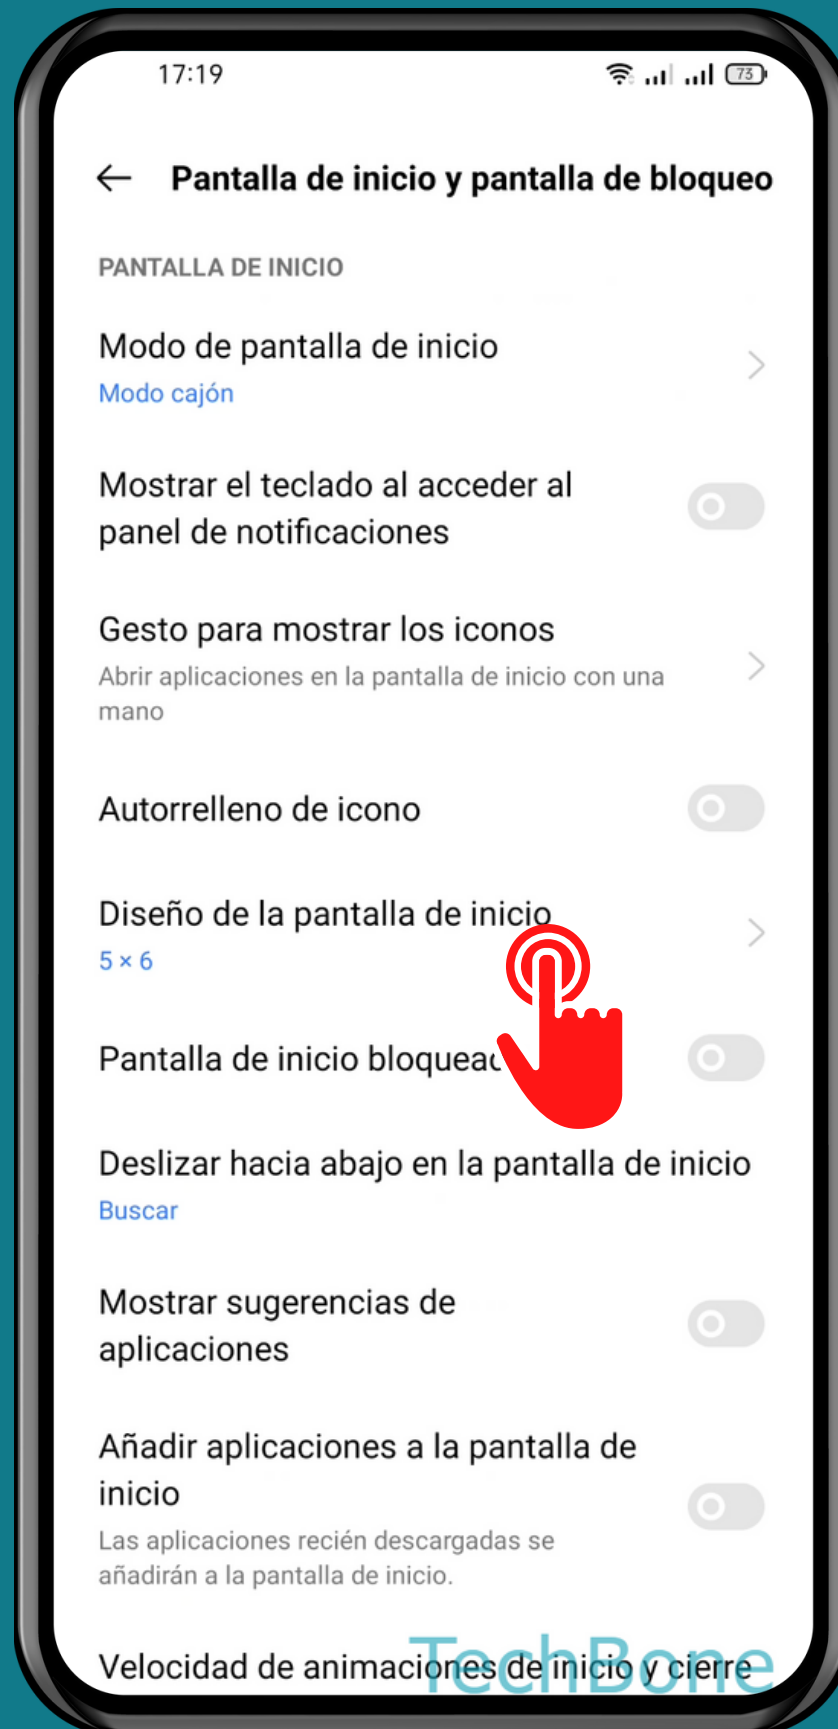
17:19

73

← Pantalla de inicio y pantalla de bloqueo

PANTALLA DE INICIO

Modo de pantalla de inicio
Modo cajón

Mostrar el teclado al acceder al panel de notificaciones

Gesto para mostrar los iconos
Abrir aplicaciones en la pantalla de inicio con una mano

Autorrelleno de icono

Diseño de la pantalla de inicio
5 × 6

Pantalla de inicio bloquea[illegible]

Deslizar hacia abajo en la pantalla de inicio
Buscar

Mostrar sugerencias de aplicaciones

Añadir aplicaciones a la pantalla de inicio
Las aplicaciones recién descargadas se añadirán a la pantalla de inicio.

Velocidad de animaciones de inicio y cierre

TechBone